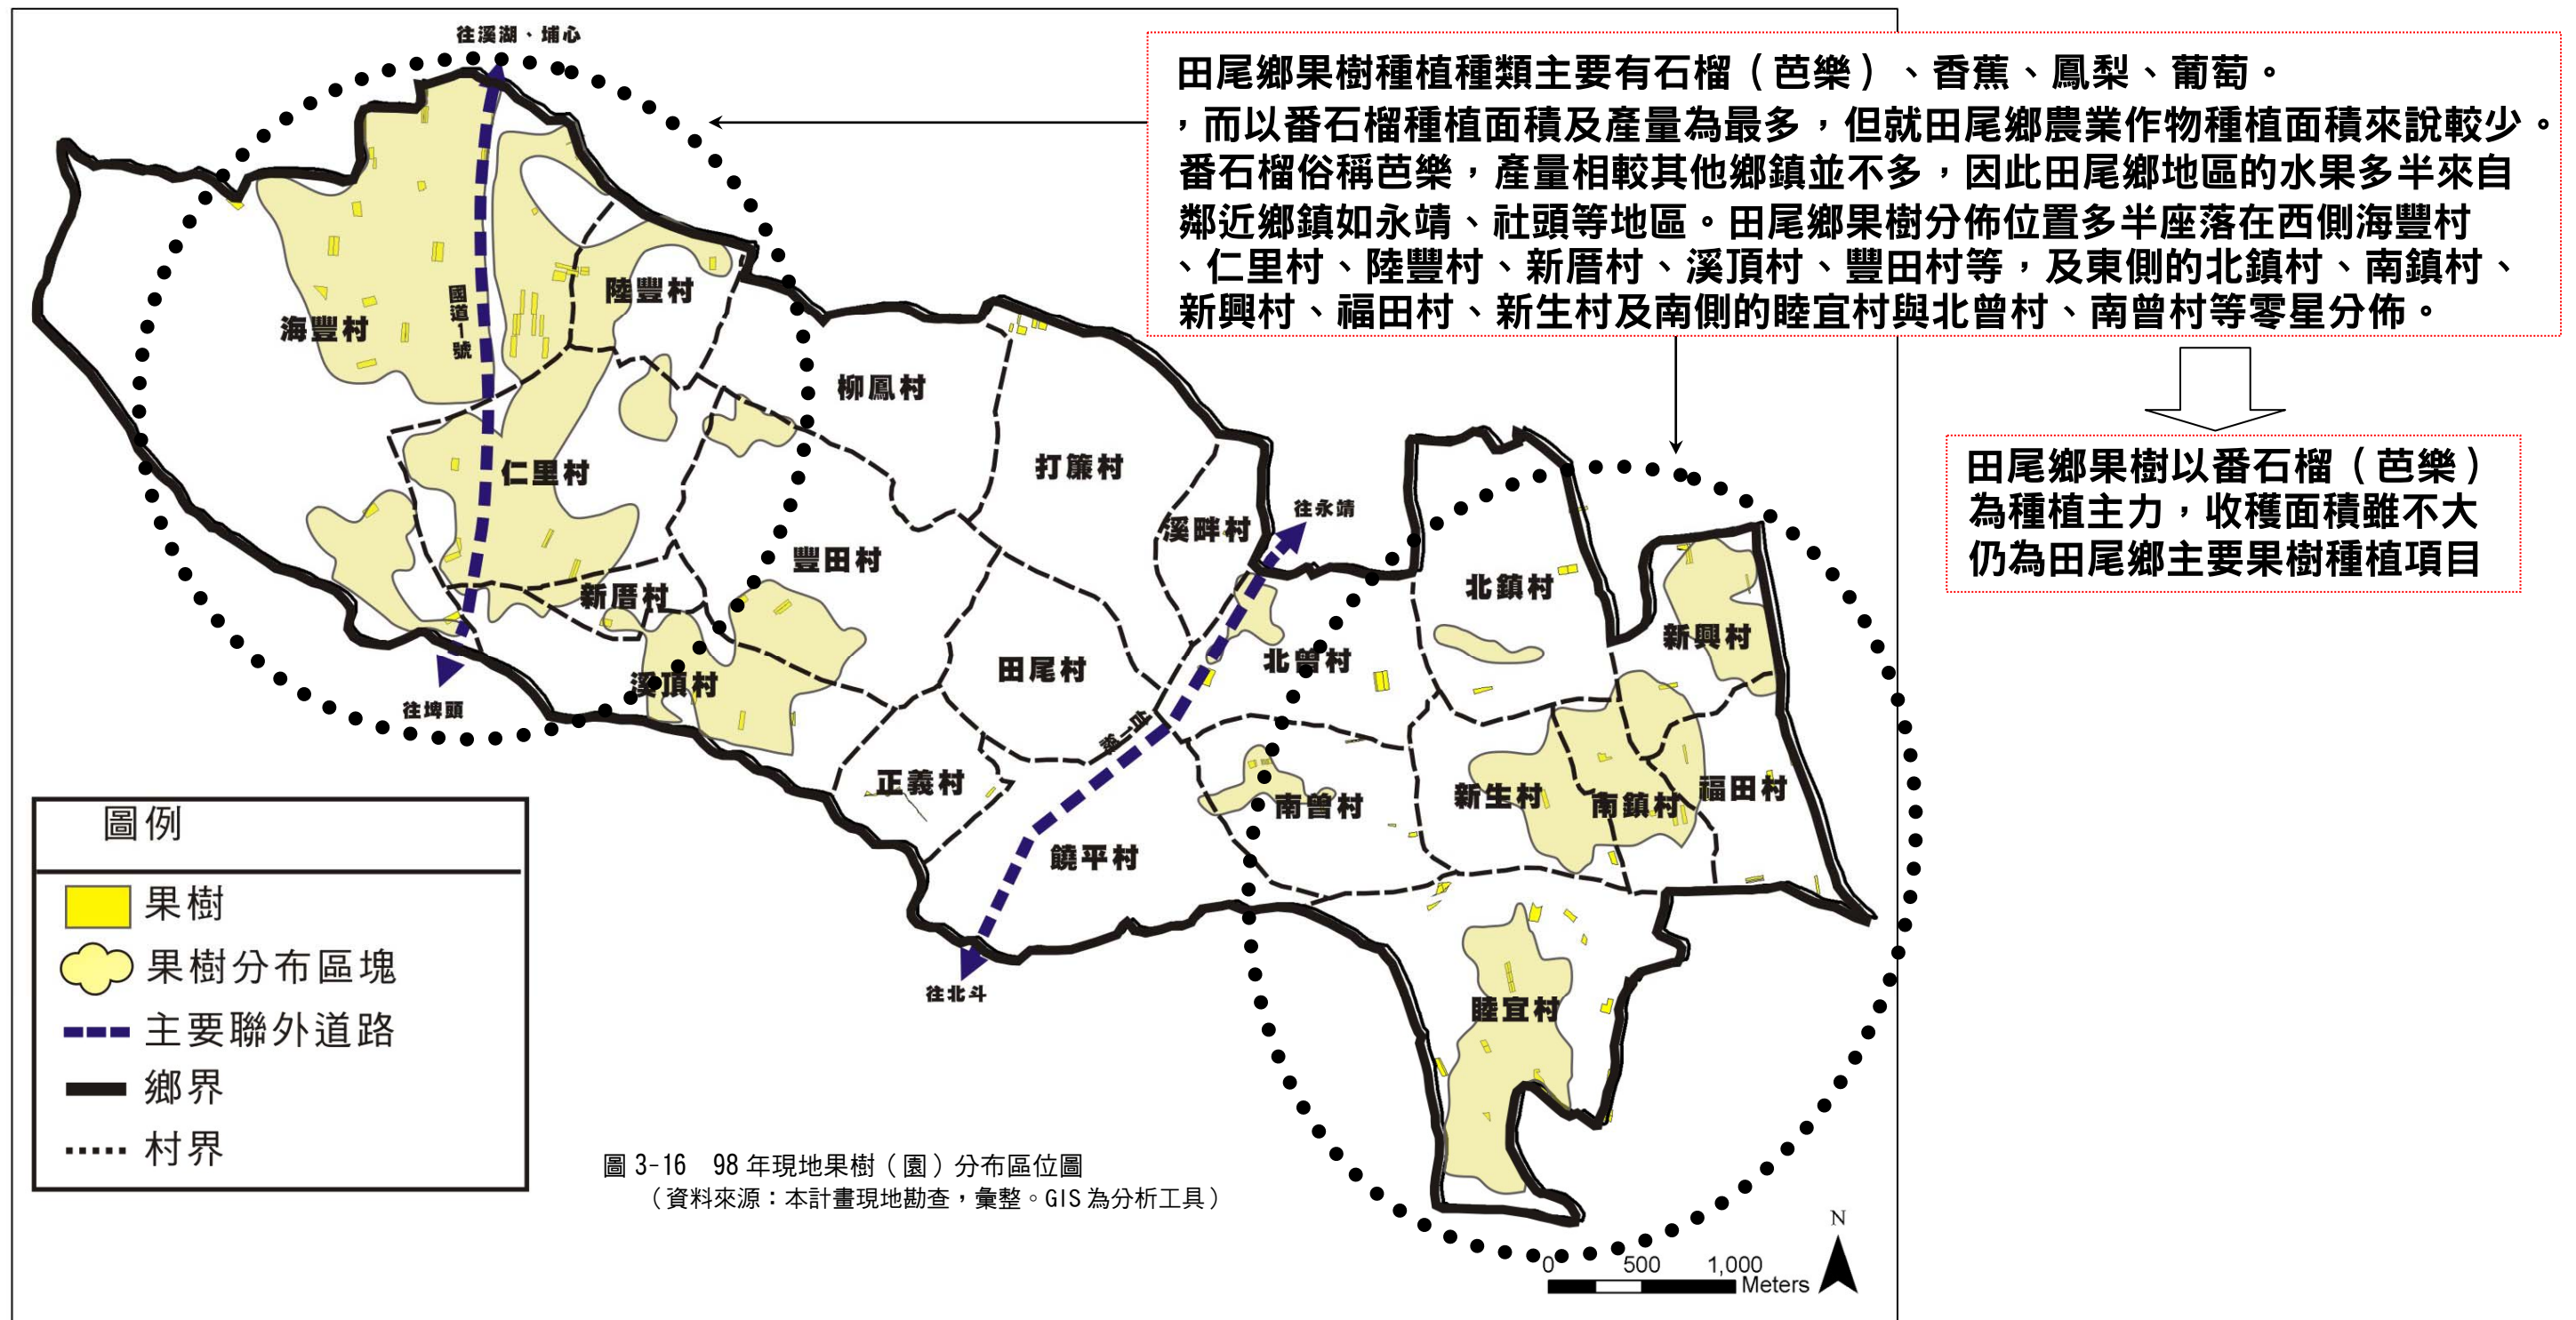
田尾鄉果樹種植種類主要有石榴（芭樂）、香蕉、鳳梨、葡萄。，而以番石榴種植面積及產量為最多，但就田尾鄉農業作物種植面積來說較少。番石榴俗稱芭樂，產量相較其他鄉鎮並不多，因此田尾鄉地區的水果多半來自鄰近鄉鎮如永靖、社頭等地區。田尾鄉果樹分佈位置多半座落在西側海豐村、仁里村、陸豐村、新厝村、溪頂村、豐田村等，及東側的北鎮村、南鎮村、新興村、福田村、新生村及南側的睦宜村與北曾村、南曾村等零星分佈。

田尾鄉果樹以番石榴（芭樂）為種植主力，收穫面積雖不大仍為田尾鄉主要果樹種植項目

往溪湖、埔心
國道1號
海豐村
陸豐村
柳鳳村
仁里村
打簾村
溪畔村
往永靖
豐田村
新厝村
北鎮村
新興村
北曾村
田尾村
溪頂村
往埤頭
正義村
南曾村
新生村
南鎮村
福田村
饒平村
往北斗
睦宜村

圖例
果樹
果樹分布區塊
主要聯外道路
鄉界
村界

圖 3-16　98 年現地果樹（園）分布區位圖
（資料來源：本計畫現地勘查，彙整。GIS 為分析工具）

N
0　500　1,000
Meters